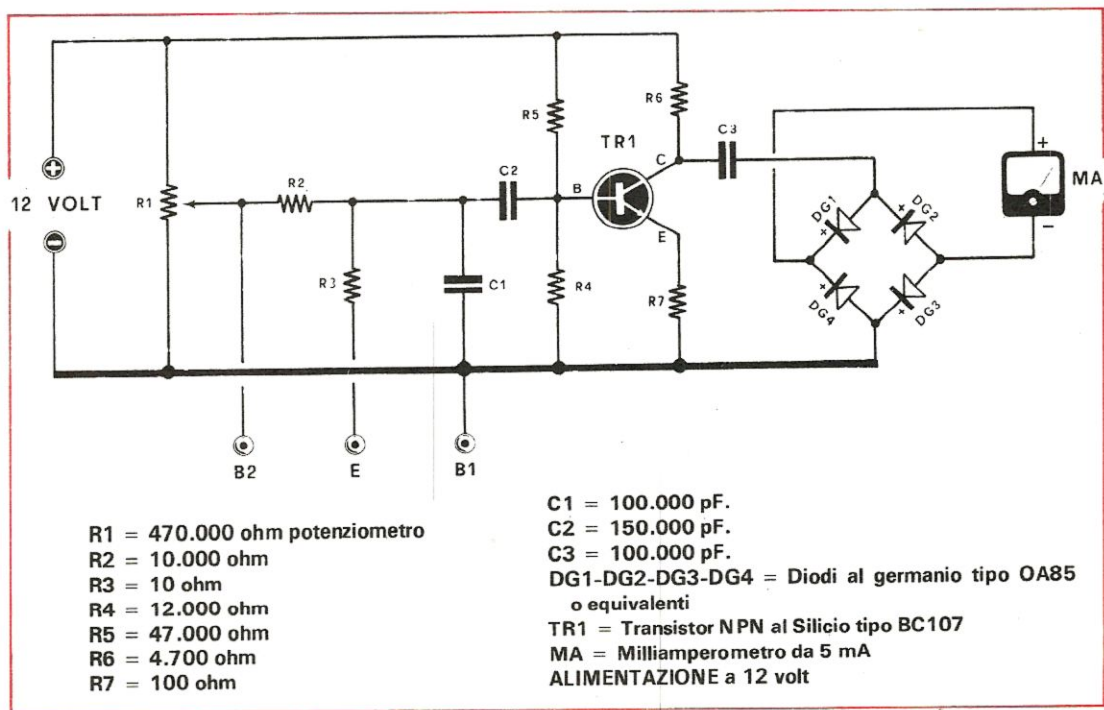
12 VOLT

R1
R2
R3
C1
C2
R5
R4
TR1
B
C
E
R6
R7
C3
DG1
DG2
DG3
DG4
MA
+
−

B2
E
B1

R1 = 470.000 ohm potenziometro
R2 = 10.000 ohm
R3 = 10 ohm
R4 = 12.000 ohm
R5 = 47.000 ohm
R6 = 4.700 ohm
R7 = 100 ohm

C1 = 100.000 pF.
C2 = 150.000 pF.
C3 = 100.000 pF.
DG1-DG2-DG3-DG4 = Diodi al germanio tipo OA85 o equivalenti
TR1 = Transistor NPN al Silicio tipo BC107
MA = Milliamperometro da 5 mA
ALIMENTAZIONE a 12 volt